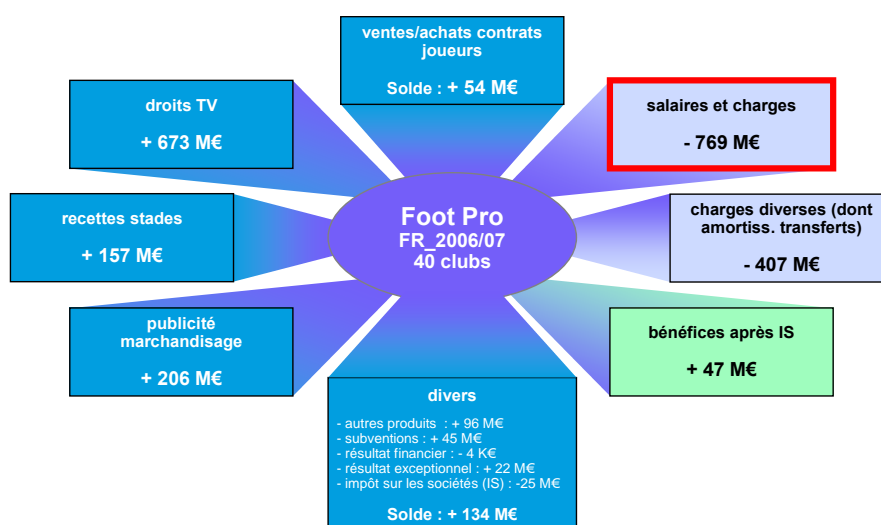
ventes/achats contrats joueurs

Solde : + 54 M€

droits TV

+ 673 M€

salaires et charges

- 769 M€

recettes stades

+ 157 M€

Foot Pro
FR_2006/07
40 clubs

charges diverses (dont amortiss. transferts)

- 407 M€

publicité marchandisage

+ 206 M€

bénéfices après IS

+ 47 M€

divers

- autres produits : + 96 M€
- subventions : + 45 M€
- résultat financier : - 4 K€
- résultat exceptionnel : + 22 M€
- impôt sur les sociétés (IS) : -25 M€

Solde : + 134 M€